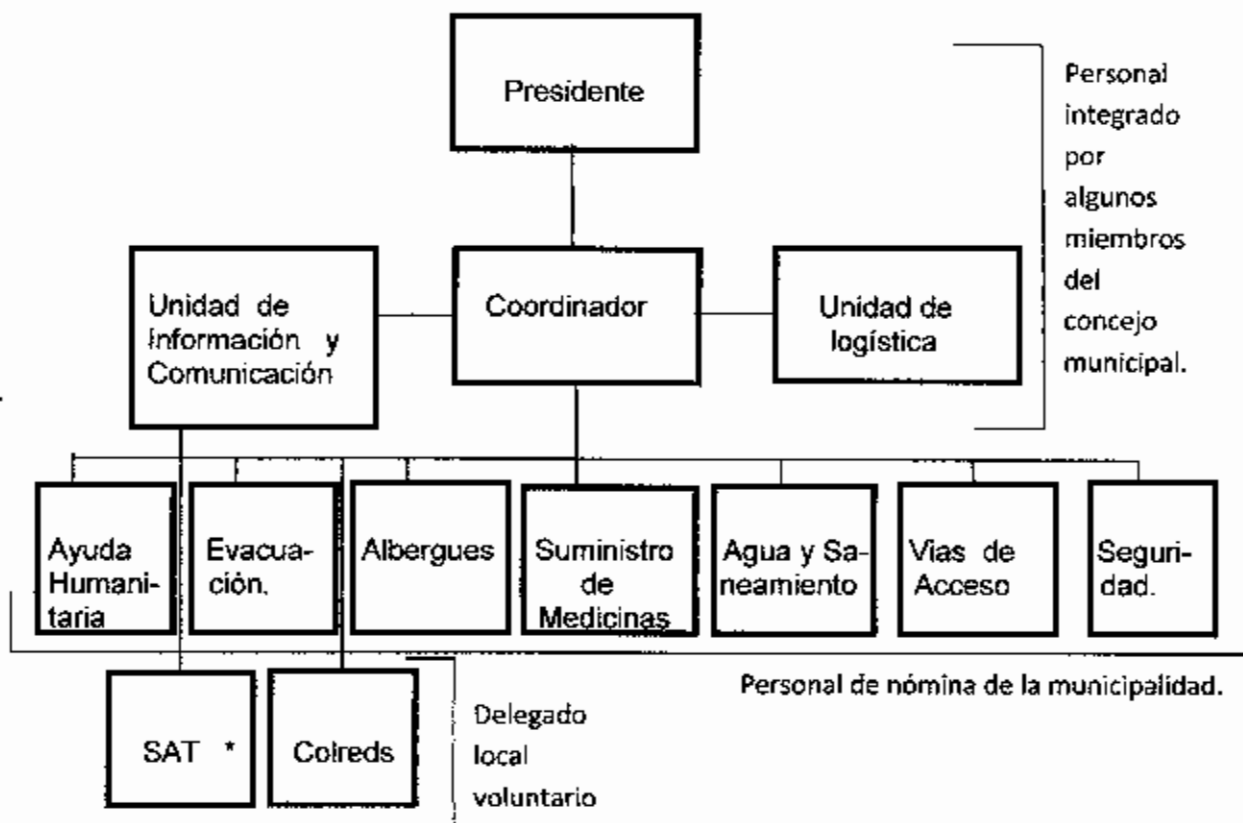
Presidente

Personal integrado por algunos miembros del concejo municipal.

Unidad de Información y Comunicación

Coordinador

Unidad de logística

Ayuda Humanitaria

Evacuación.

Albergues

Suministro de Medicinas

Agua y Saneamiento

Vias de Acceso

Seguridad.

Personal de nómina de la municipalidad.

SAT *

Colreds

Delegado local voluntario